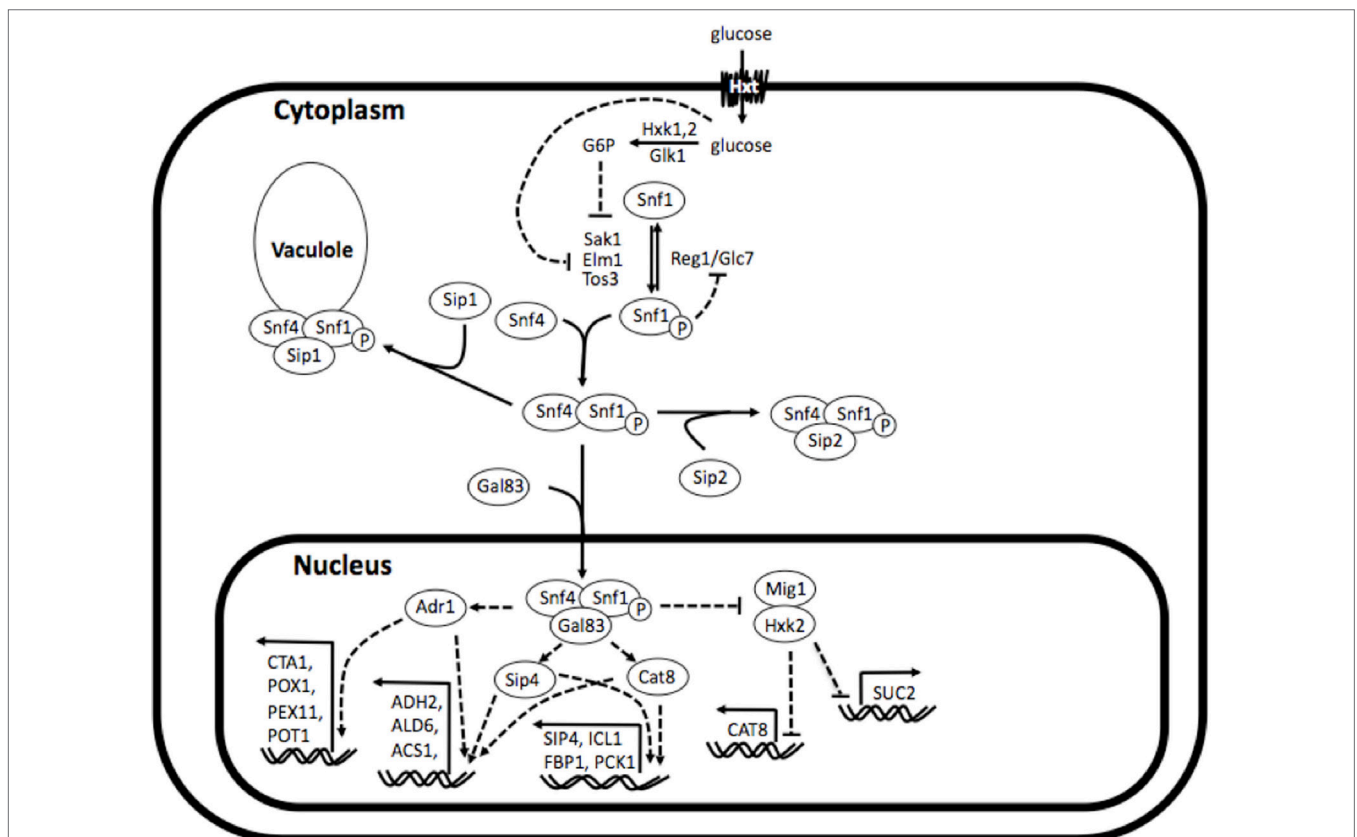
glucose

Hxt

Cytoplasm

Hxk1,2
Glk1

G6P

glucose

Snf1

Sak1
Elm1
Tos3

Reg1/Glc7

Vaculole

Snf4 Snf1 P
Sip1

Sip1

Snf4

Snf1 P

Snf4 Snf1 P

Snf4 Snf1 P
Sip2

Sip2

Gal83

Nucleus

Snf4 Snf1 P
Gal83

Adr1

Mig1
Hxk2

CTA1,
POX1,
PEX11,
POT1

ADH2,
ALD6,
ACS1,

Sip4

Cat8

SIP4, ICL1
FBP1, PCK1

CAT8

SUC2